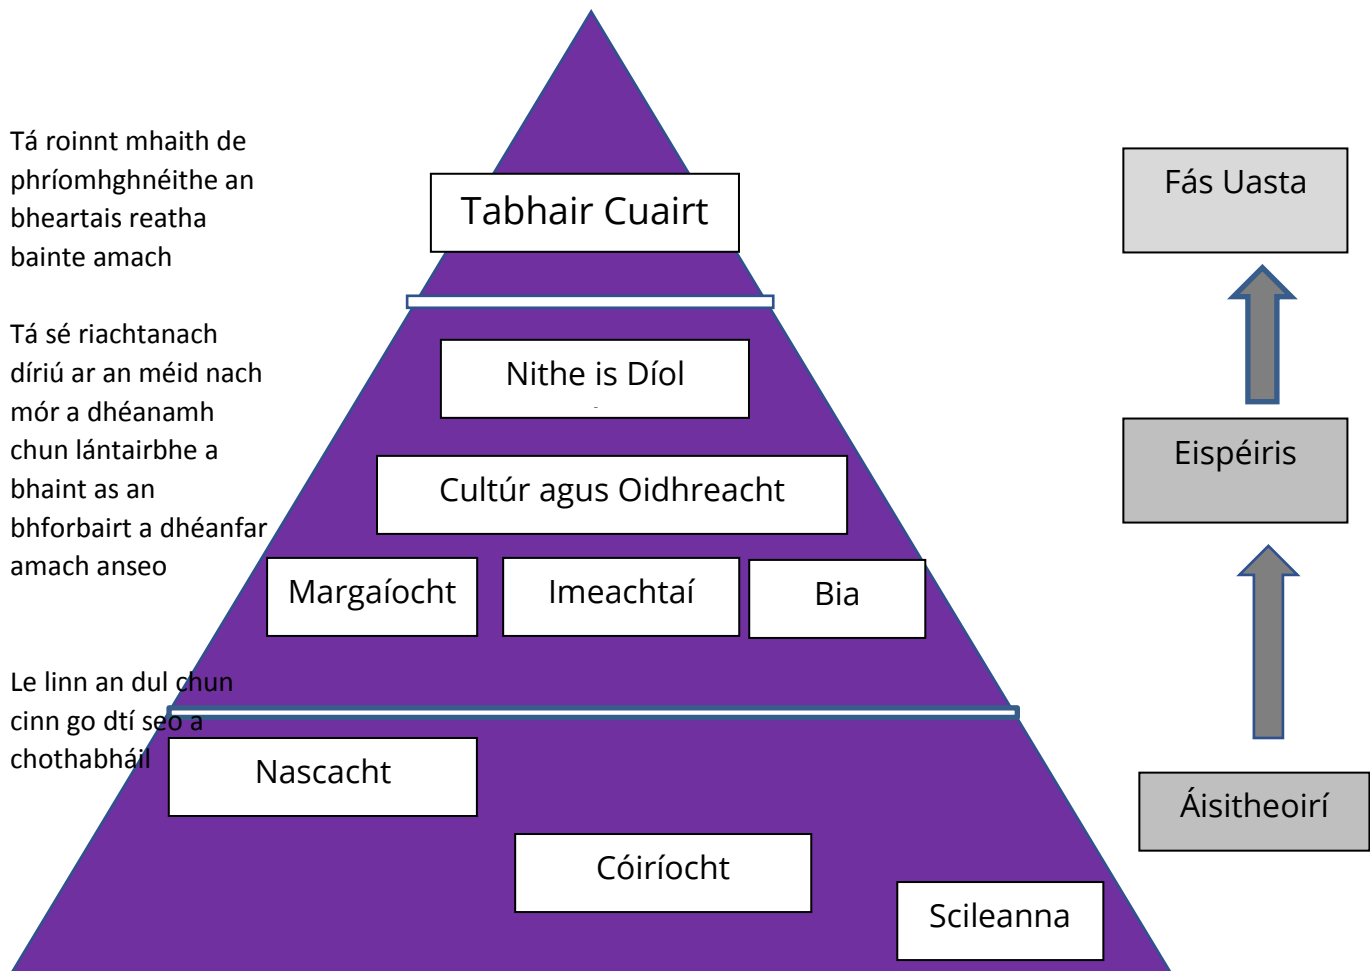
Tá roinnt mhaith de phríomhghnéithe an bheartais reatha bainte amach

Tá sé riachtanach díriú ar an méid nach mór a dhéanamh chun lántairbhe a bhaint as an bhforbairt a dhéanfar amach anseo

Le linn an dul chun cinn go dtí seo a chothabháil

Tabhair Cuairt

Nithe is Díol

Cultúr agus Oidhreacht

Margaíocht

Imeachtaí

Bia

Nascacht

Cóiríocht

Scileanna

Fás Uasta

Eispéiris

Áisitheoirí